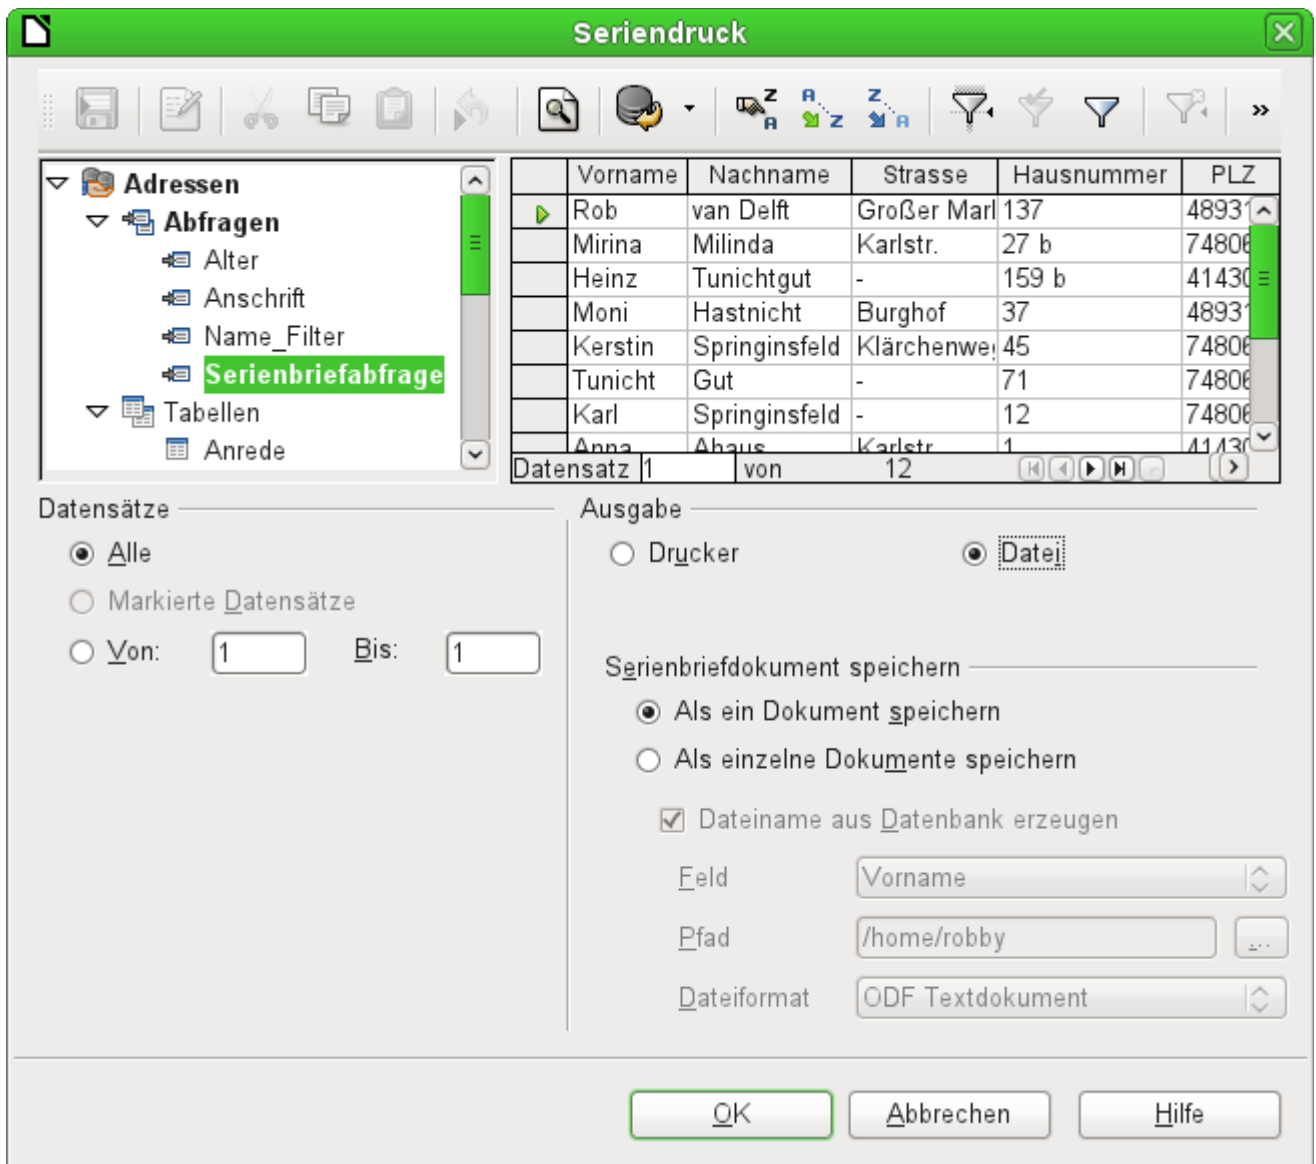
Seriendruck

Adressen
Abfragen
Alter
Anschrift
Name_Filter
Serienbriefabfrage
Tabellen
Anrede

| Vorname | Nachname | Strasse | Hausnummer | PLZ |
|---|---|---|---|---|
| Rob | van Delft | Großer Marl | 137 | 4893 |
| Mirina | Milinda | Karlstr. | 27 b | 7480 |
| Heinz | Tunichtgut | - | 159 b | 4143 |
| Moni | Hastnicht | Burghof | 37 | 4893 |
| Kerstin | Springinsfeld | Klärchenwe | 45 | 7480 |
| Tunicht | Gut | - | 71 | 7480 |
| Karl | Springinsfeld | - | 12 | 7480 |
| Anna | Ahaus | Karlstr. | 1 | 4143 |

Datensatz 1 von 12

Datensätze
Alle
Markierte Datensätze
Von: 1 Bis: 1

Ausgabe
Drucker
Datei

Serienbriefdokument speichern
Als ein Dokument speichern
Als einzelne Dokumente speichern
Dateiname aus Datenbank erzeugen
Feld Vorname
Pfad /home/robby ...
Dateiformat ODF Textdokument

OK Abbrechen Hilfe